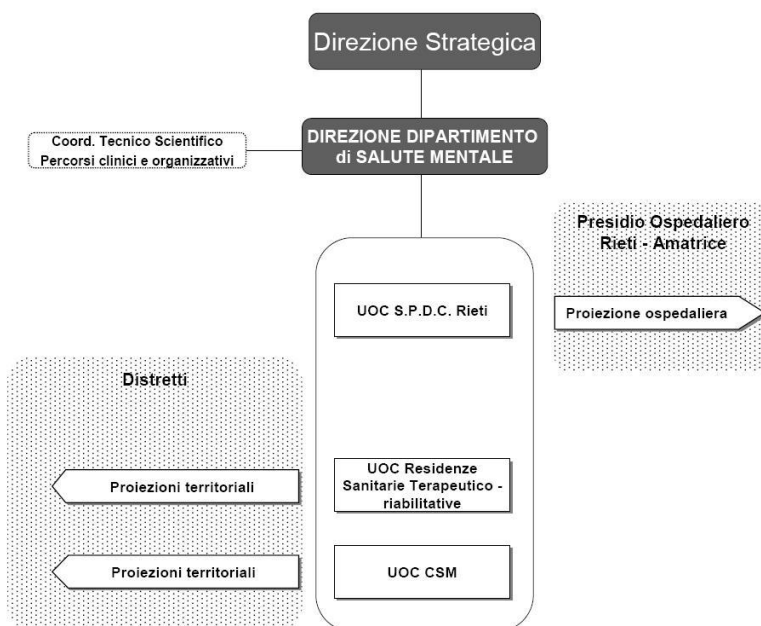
Direzione Strategica

Coord. Tecnico Scientifico
Percorsi clinici e organizzativi

DIREZIONE DIPARTIMENTO di SALUTE MENTALE

Presidio Ospedaliero Rieti - Amatrice

UOC S.P.D.C. Rieti

Proiezione ospedaliera

Distretti

Proiezioni territoriali

UOC Residenze Sanitarie Terapeutico - riabilitative

Proiezioni territoriali

UOC CSM